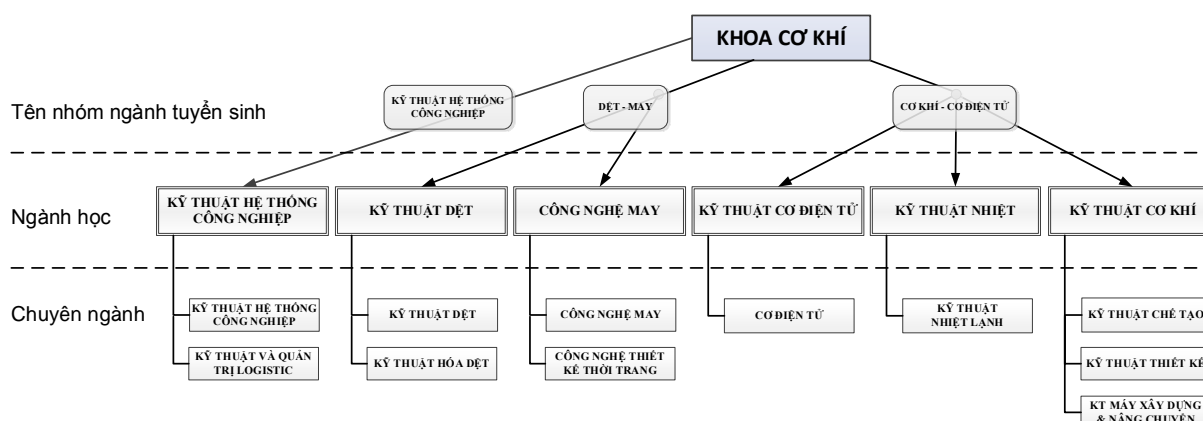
KHOA CƠ KHÍ

Tên nhóm ngành tuyển sinh

KỸ THUẬT HỆ THỐNG CÔNG NGHIỆP

DỆT - MAY

CƠ KHÍ - CƠ ĐIỆN TỬ

Ngành học

KỸ THUẬT HỆ THỐNG CÔNG NGHIỆP

KỸ THUẬT DỆT

CÔNG NGHỆ MAY

KỸ THUẬT CƠ ĐIỆN TỬ

KỸ THUẬT NHIỆT

KỸ THUẬT CƠ KHÍ

Chuyên ngành

KỸ THUẬT HỆ THỐNG CÔNG NGHIỆP

KỸ THUẬT VÀ QUẢN TRỊ LOGISTIC

KỸ THUẬT DỆT

KỸ THUẬT HÓA DỆT

CÔNG NGHỆ MAY

CÔNG NGHỆ THIẾT KẾ THỜI TRANG

CƠ ĐIỆN TỬ

KỸ THUẬT NHIỆT LẠNH

KỸ THUẬT CHẾ TẠO

KỸ THUẬT THIẾT KẾ

KT MÁY XÂY DỰNG & NÂNG CHUYỂN